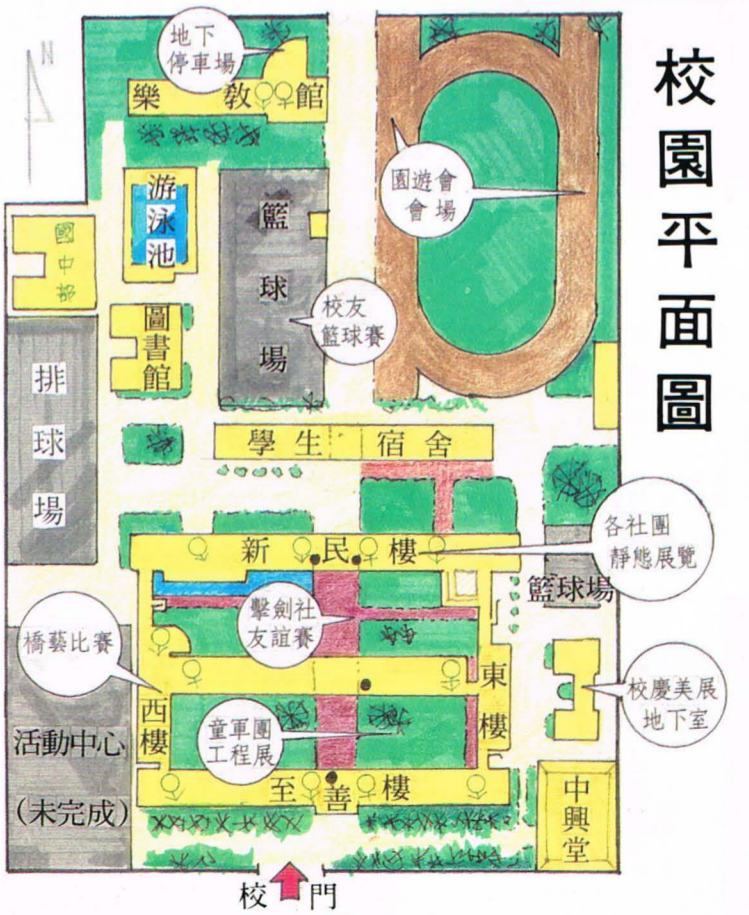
校園平面圖

N

地下停車場

樂教館

園遊會會場

游泳池

籃球場

校友籃球賽

國中部

圖書館

排球場

學生宿舍

各社團靜態展覽

新民樓

籃球場

擊劍社友誼賽

橋藝比賽

東樓

校慶美展地下室

西樓

童軍團工程展

活動中心（未完成）

至善樓

中興堂

校門